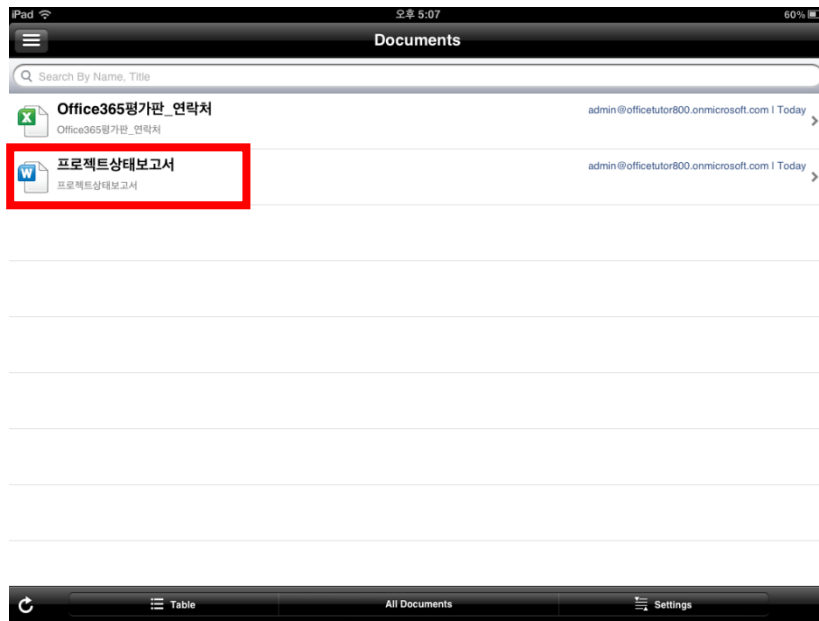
iPad
오후 5:07
60%

Documents

Search By Name, Title

X
Office365평가판_연락처
Office365평가판_연락처
admin@officetutor800.onmicrosoft.com | Today

W
프로젝트상태보고서
프로젝트상태보고서
admin@officetutor800.onmicrosoft.com | Today

Table
All Documents
Settings